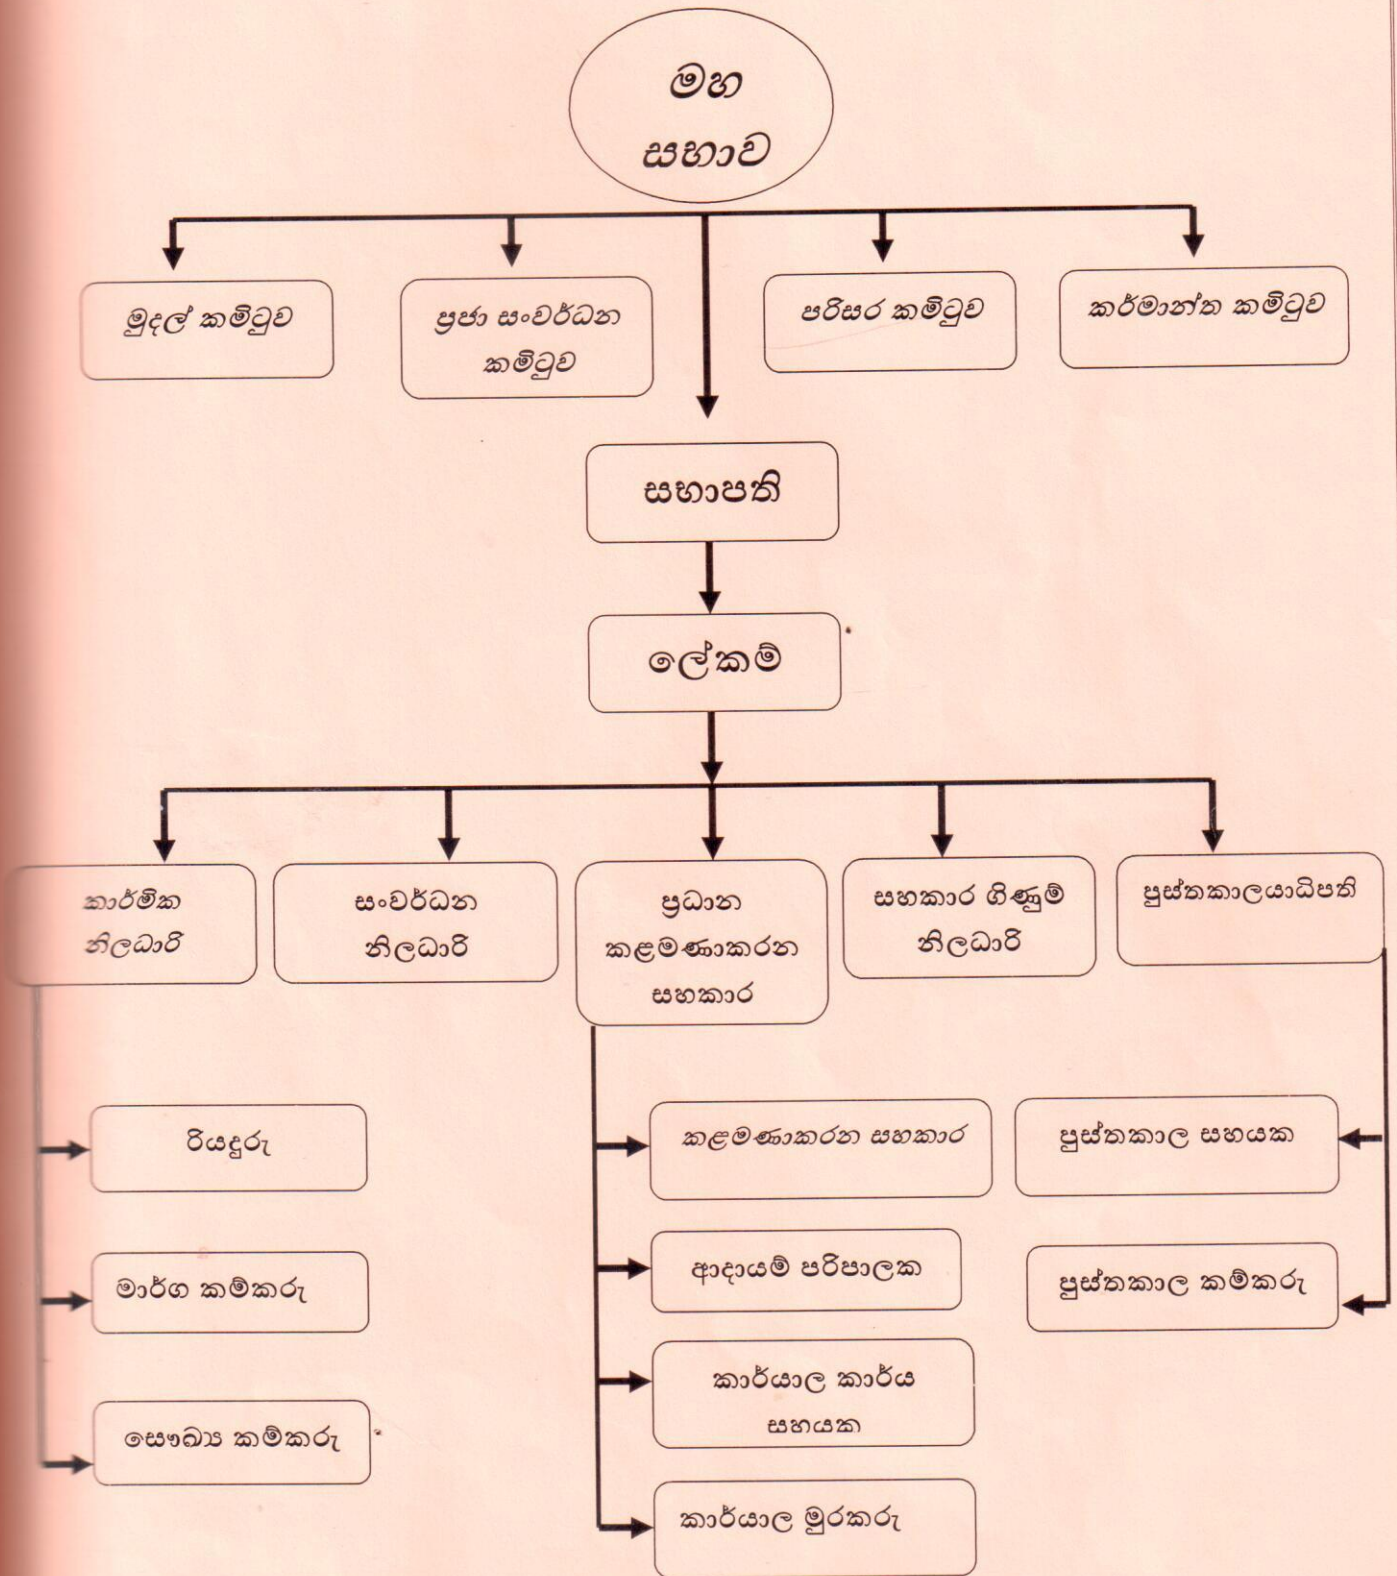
මහ සභාව

මුදල් කමිටුව

ප්‍රජා සංවර්ධන කමිටුව

පරිසර කමිටුව

කර්මාන්ත කමිටුව

සභාපති

ලේකම්

කාර්මික නිලධාරි

සංවර්ධන නිලධාරි

ප්‍රධාන කළමණාකරන සහකාර

සහකාර ගිණුම් නිලධාරි

පුස්තකාලයාධිපති

රියදුරු

මාර්ග කම්කරු

සෞඛ්‍ය කම්කරු

කළමණාකරන සහකාර

ආදායම් පරිපාලක

කාර්යාල කාර්ය සහයක

කාර්යාල මුරකරු

පුස්තකාල සහයක

පුස්තකාල කම්කරු